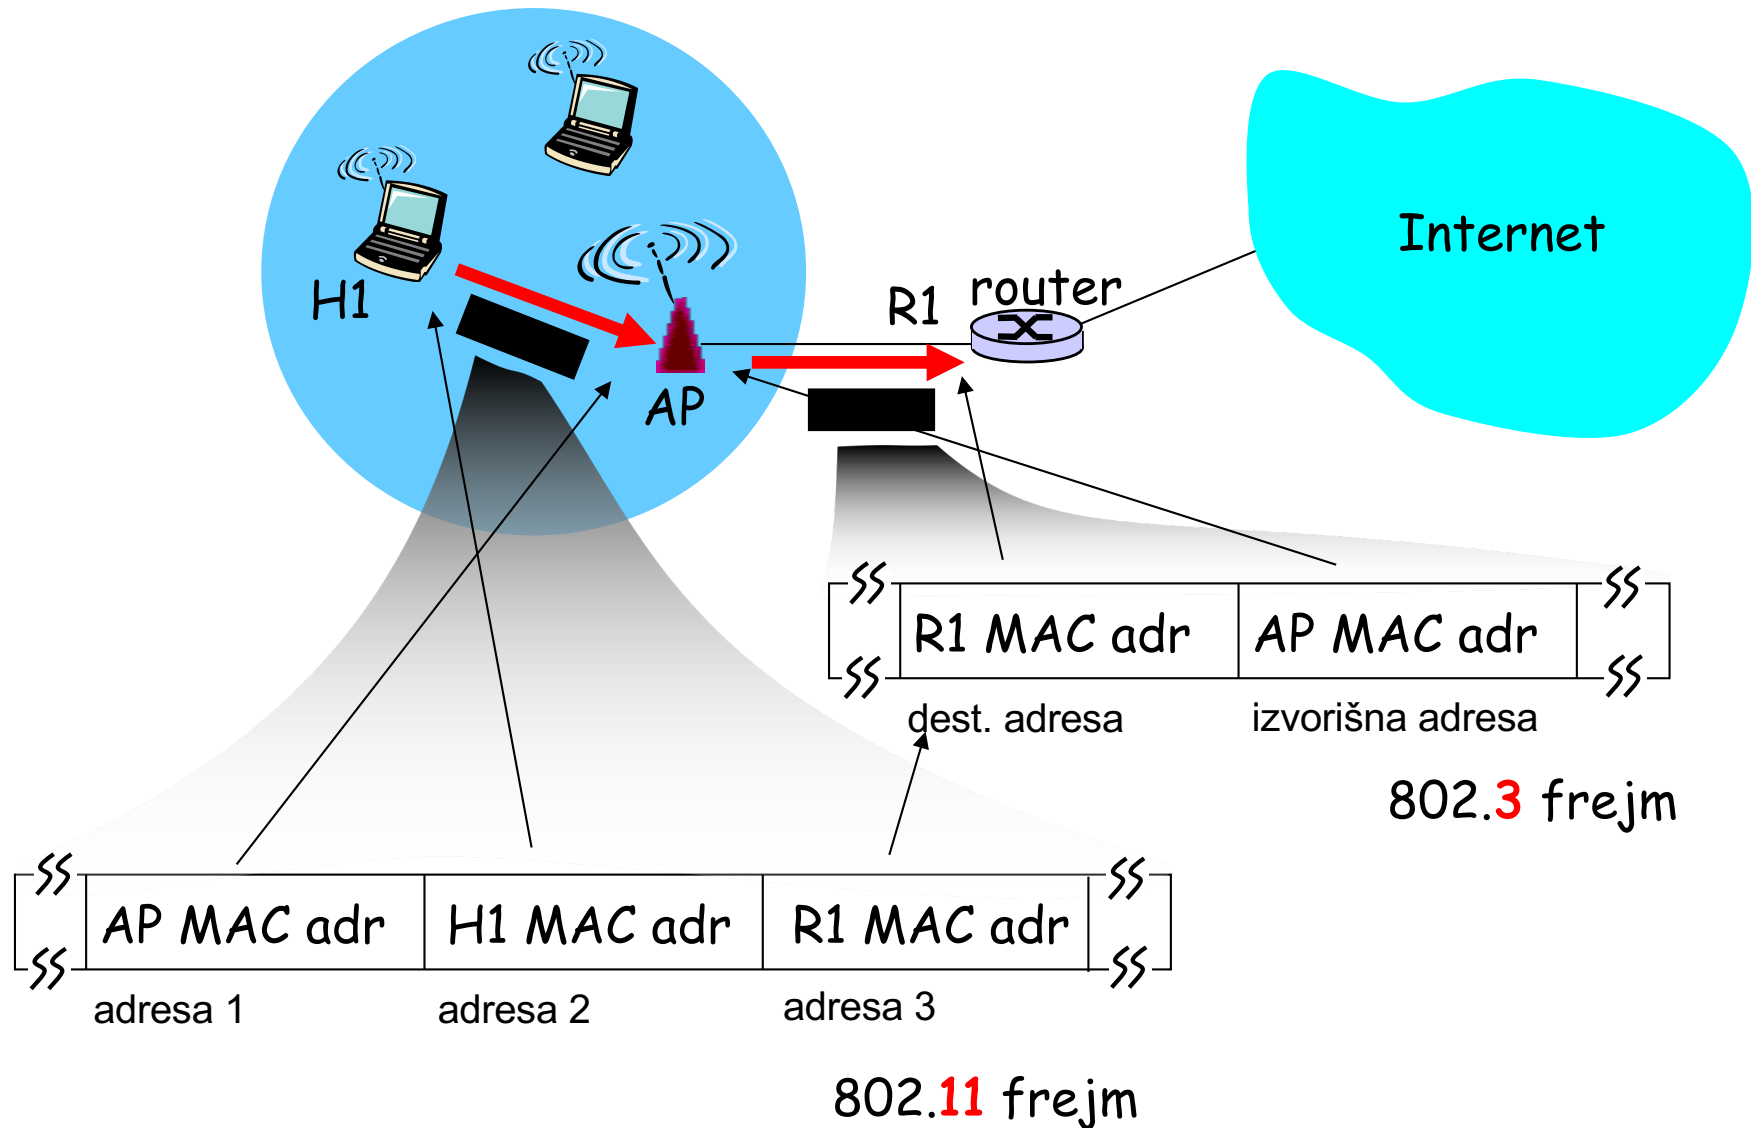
Internet

H1

R1 router

AP

| R1 MAC adr | AP MAC adr |
|---|---|

dest. adresa izvorišna adresa

802.3 frejm

| AP MAC adr | H1 MAC adr | R1 MAC adr |
|---|---|---|

adresa 1 adresa 2 adresa 3

802.11 frejm